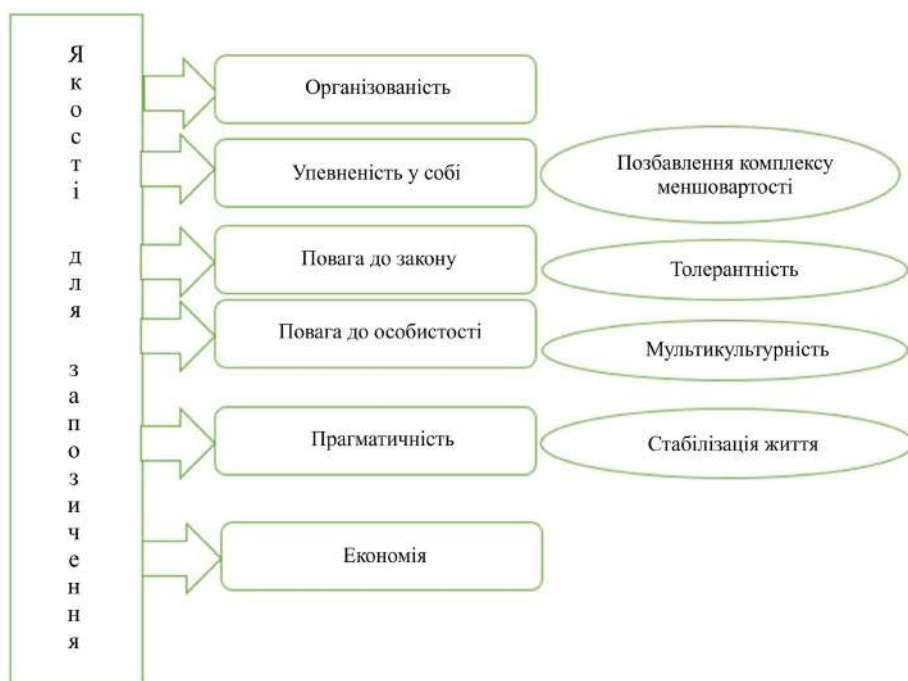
Якості для запозичення

Організованість

Упевненість у собі

Позбавлення комплексу меншовартості

Повага до закону

Толерантність

Повага до особистості

Мультикультурність

Прагматичність

Стабілізація життя

Економія